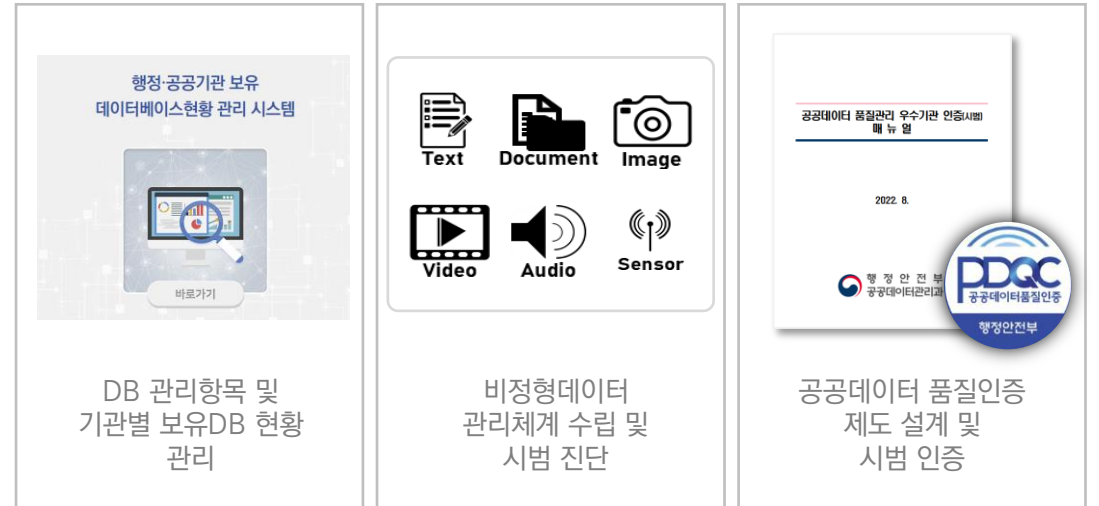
행정·공공기관 보유
데이터베이스현황 관리 시스템

바로가기

DB 관리항목 및
기관별 보유DB 현황
관리

Text
Document
Image
Video
Audio
Sensor

비정형데이터
관리체계 수립 및
시범 진단

공공데이터 품질관리 우수기관 인증(시범)
매 뉴 얼

2022. 8.

행 정 안 전 부
공공데이터관리과

PDQC
공공데이터품질인증
행정안전부

공공데이터 품질인증
제도 설계 및
시범 인증